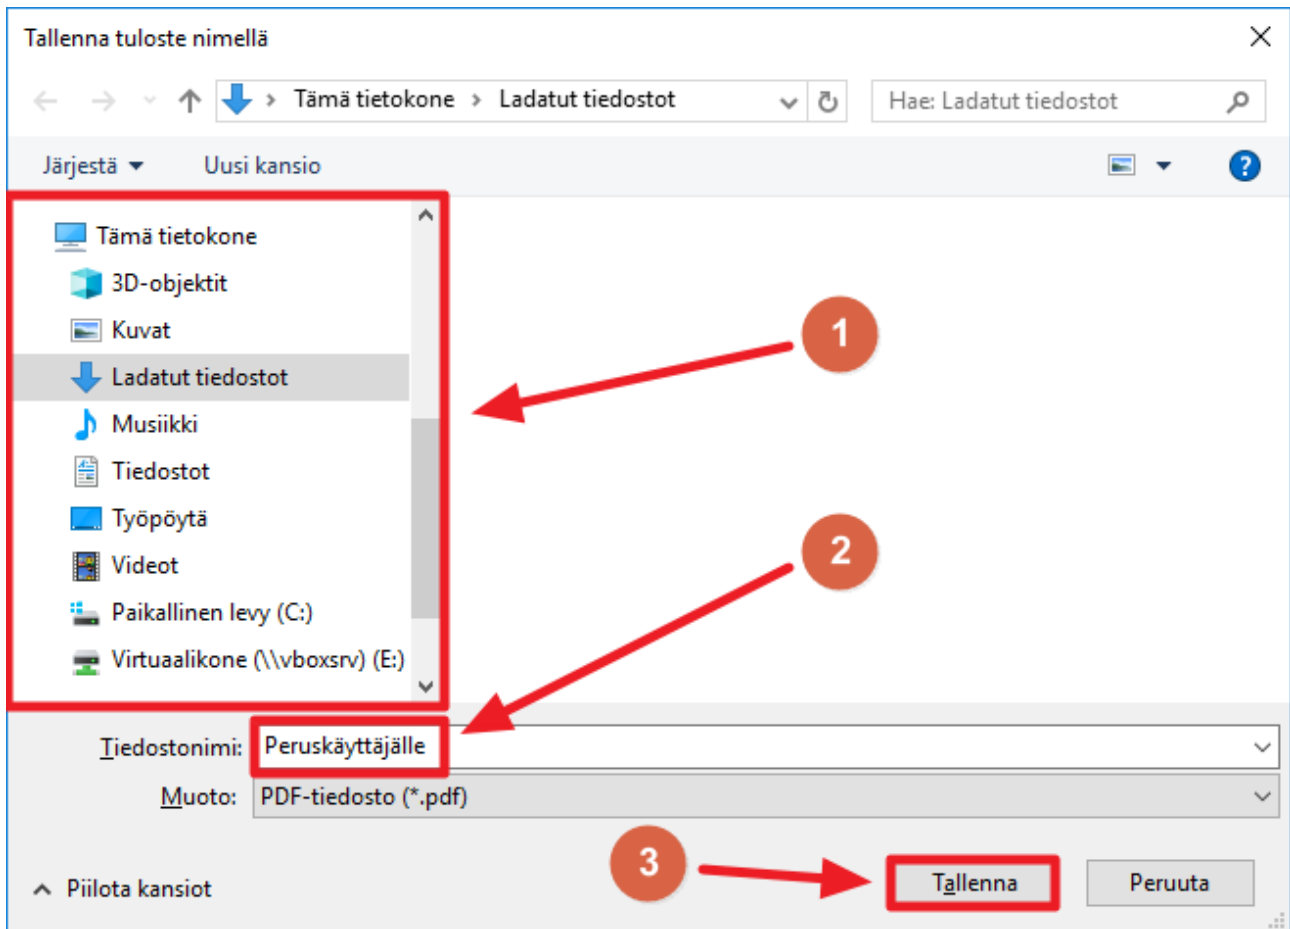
Tallenna tuloste nimellä

Tämä tietokone › Ladatut tiedostot

Hae: Ladatut tiedostot

Järjestä ▾ Uusi kansio

Tämä tietokone
3D-objektit
Kuvat
Ladatut tiedostot
Musiikki
Tiedostot
Työpöytä
Videot
Paikallinen levy (C:)
Virtuaalikone (\\vboxsrv) (E:)

1

2

Tiedostonimi: Peruskäyttäjälle

Muoto: PDF-tiedosto (*.pdf)

3

Piilota kansiot

Tallenna

Peruuta